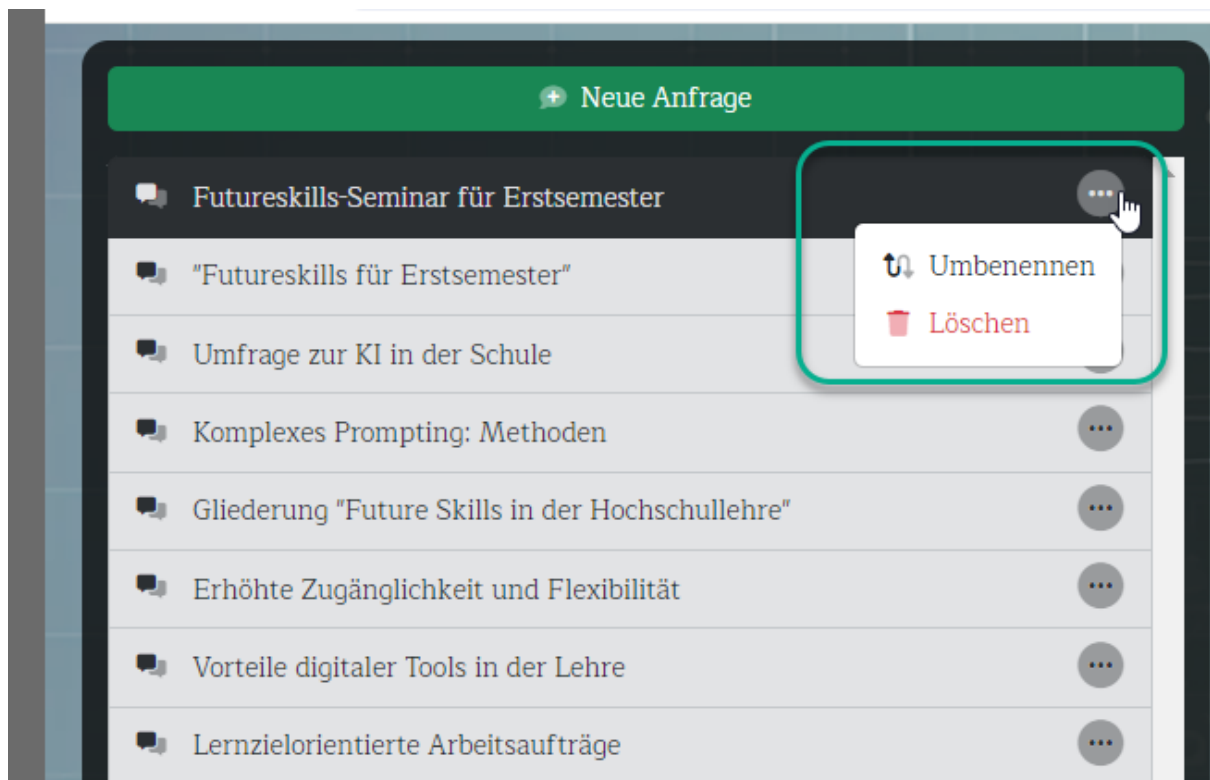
Neue Anfrage

Futureskills-Seminar für Erstsemester

Umbenennen

Löschen

"Futureskills für Erstsemester"

Umfrage zur KI in der Schule

Komplexes Prompting: Methoden

Gliederung "Future Skills in der Hochschullehre"

Erhöhte Zugänglichkeit und Flexibilität

Vorteile digitaler Tools in der Lehre

Lernzielorientierte Arbeitsaufträge